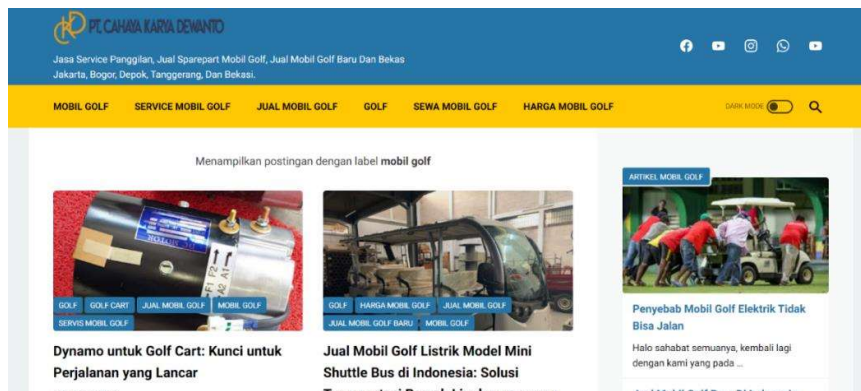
PT. CAHAYA KARYA DEWANTO

Jasa Service Panggilan, Jual Sparepart Mobil Golf, Jual Mobil Golf Baru Dan Bekas Jakarta, Bogor, Depok, Tanggerang, Dan Bekasi.

MOBIL GOLF SERVICE MOBIL GOLF JUAL MOBIL GOLF GOLF SEWA MOBIL GOLF HARGA MOBIL GOLF

DARK MODE

Menampilkan postingan dengan label **mobil golf**

GOLF GOLF CART JUAL MOBIL GOLF MOBIL GOLF SERVIS MOBIL GOLF

Dynamo untuk Golf Cart: Kunci untuk Perjalanan yang Lancar

GOLF HARGA MOBIL GOLF JUAL MOBIL GOLF JUAL MOBIL GOLF BARU MOBIL GOLF

Jual Mobil Golf Listrik Model Mini Shuttle Bus di Indonesia: Solusi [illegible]

ARTIKEL MOBIL GOLF

Penyebab Mobil Golf Elektrik Tidak Bisa Jalan

Halo sahabat semuanya, kembali lagi dengan kami yang pada ...

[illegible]